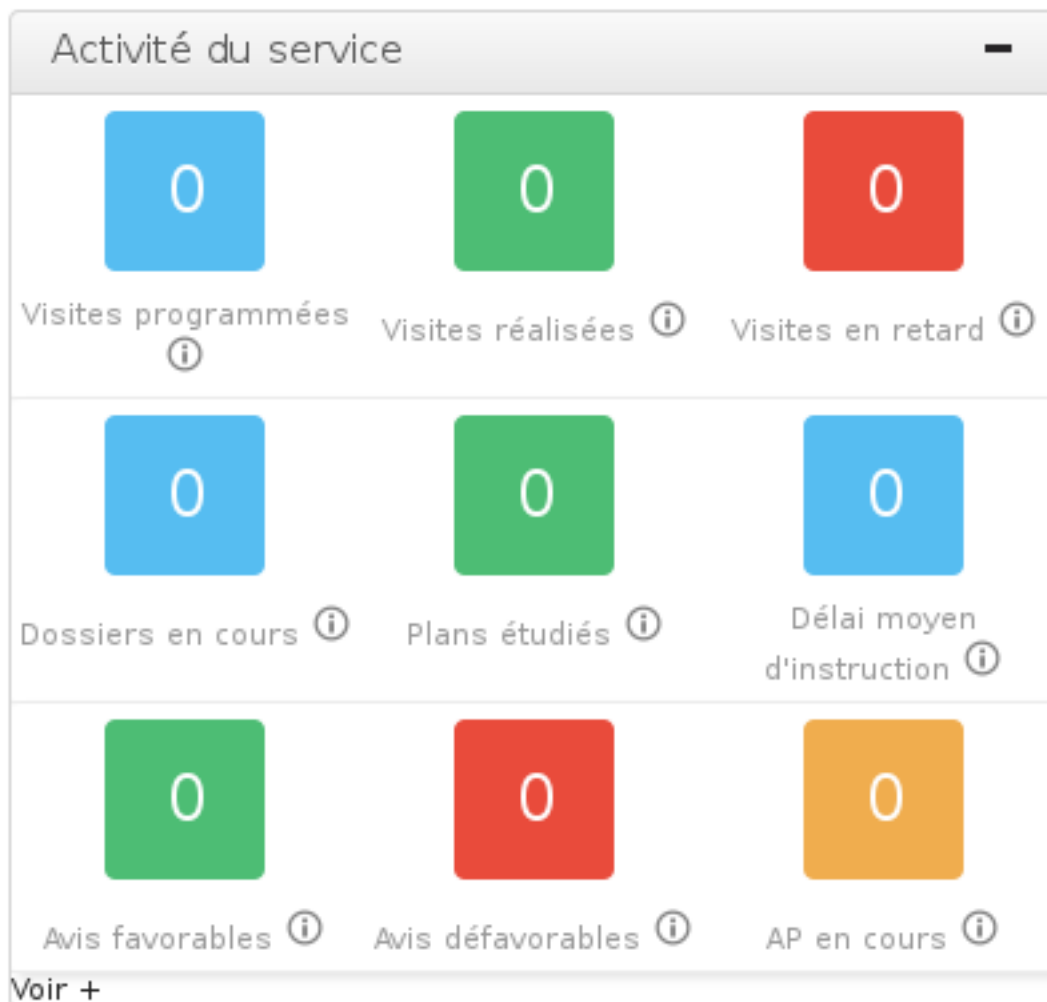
Activité du service

−

0

Visites programmées

0

Visites réalisées

0

Visites en retard

0

Dossiers en cours

0

Plans étudiés

0

Délai moyen d'instruction

0

Avis favorables

0

Avis défavorables

0

AP en cours

Voir +